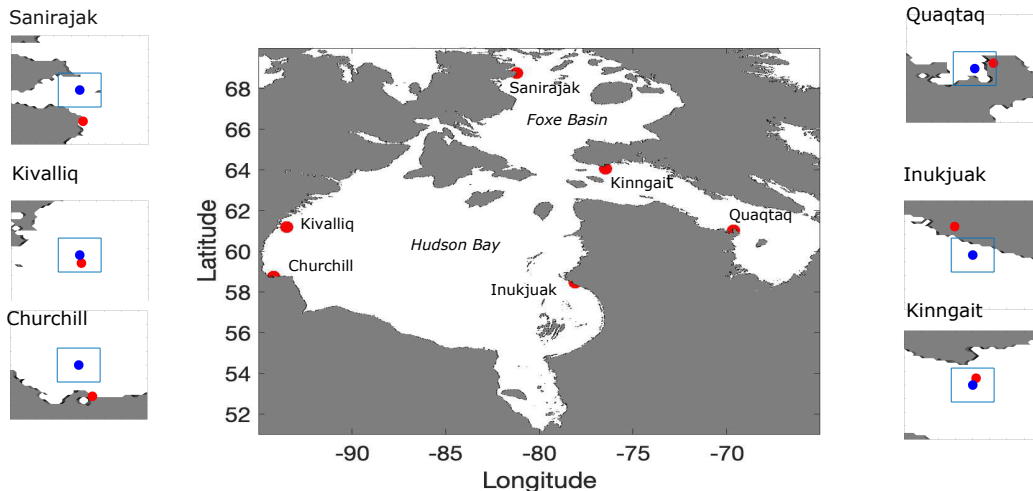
Sanirajak

Kivalliq

Churchill

Quaqtaq

Inukjuak

Kinngait

Latitude

68
66
64
62
60
58
56
54
52

Sanirajak
Foxe Basin
Kinngait
Kivalliq
Hudson Bay
Quaqtaq
Churchill
Inukjuak

-90 -85 -80 -75 -70

Longitude